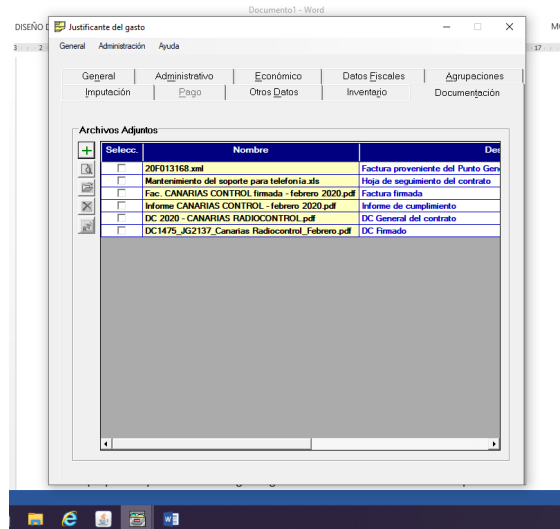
Documento1 - Word

DISEÑO D

Justificante del gasto

General Administración Ayuda

General | Administrativo | Económico | Datos Fiscales | Agrupaciones
Imputación | Pago | Otros Datos | Inventario | Documentación

Archivos Adjuntos

| Selecc. | Nombre | Des |
|---|---|---|
| | 20F013168.xml | Factura proveniente del Punto Gen |
| | Mantenimiento del soporte para telefonía.xls | Hoja de seguimiento del contrato |
| | Fac. CANARIAS CONTROL firmada - febrero 2020.pdf | Factura firmada |
| | Informe CANARIAS CONTROL - febrero 2020.pdf | Informe de cumplimiento |
| | DC 2020 - CANARIAS RADIOCONTROL.pdf | DC General del contrato |
| | DC1475_JG2137_Canarias Radiocontrol_Febrero.pdf | DC Firmado |